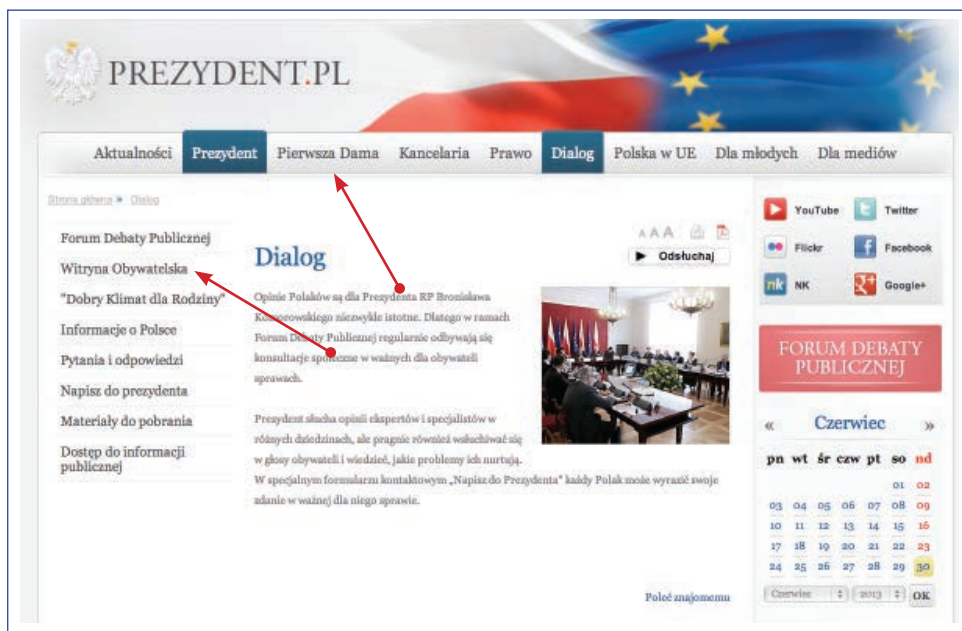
PREZYDENT.PL

Aktualności Prezydent Pierwsza Dama Kancelaria Prawo Dialog Polska w UE Dla młodych Dla mediów

Strona główna » Dialog

Forum Debaty Publicznej
Witryna Obywatelska
"Dobry Klimat dla Rodziny"
Informacje o Polsce
Pytania i odpowiedzi
Napisz do prezydenta
Materiały do pobrania
Dostęp do informacji publicznej

A A A

Odsłuchaj

Dialog

Opinie Polaków są dla Prezydenta RP Bronisława Komorowskiego niezwykle istotne. Dlatego w ramach Forum Debaty Publicznej regularnie odbywają się konsultacje społeczne w ważnych dla obywateli sprawach.

Prezydent słucha opinii ekspertów i specjalistów w różnych dziedzinach, ale pragnie również wsłuchiwać się w głosy obywateli i wiedzieć, jakie problemy ich nurtują.
W specjalnym formularzu kontaktowym „Napisz do Prezydenta" każdy Polak może wyrazić swoje zdanie w ważnej dla niego sprawie.

Poleć znajomemu

YouTube Twitter
Flickr Facebook
NK Google+

FORUM DEBATY PUBLICZNEJ

« Czerwiec »

| pn | wt | śr | czw | pt | so | nd |
|---|---|---|---|---|---|---|
| | | | | | 01 | 02 |
| 03 | 04 | 05 | 06 | 07 | 08 | 09 |
| 10 | 11 | 12 | 13 | 14 | 15 | 16 |
| 17 | 18 | 19 | 20 | 21 | 22 | 23 |
| 24 | 25 | 26 | 27 | 28 | 29 | 30 |

Czerwiec 2013 OK